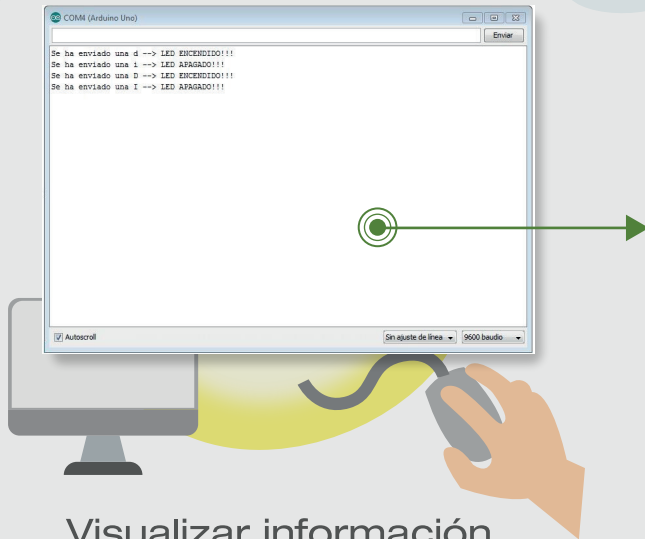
COM4 (Arduino Uno)

Enviar

Se ha enviado una d --> LED ENCENDIDO!!!
Se ha enviado una i --> LED APAGADO!!!
Se ha enviado una D --> LED ENCENDIDO!!!
Se ha enviado una I --> LED APAGADO!!!

Autoscroll

Sin ajuste de línea

9600 baudio

Visualizar información